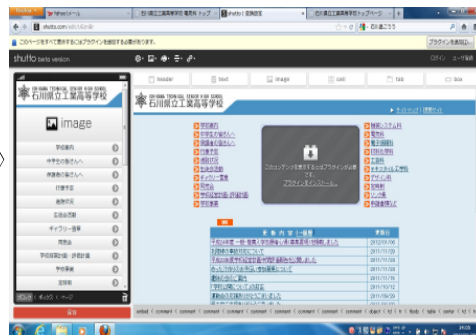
Yahoo!
石川県立工業高等学校 電気科 トップ
shutto | 変換設定
石川県立工業高等学校 トップページ
shutto.com
石川県立工
このページを正しく表示するにはプラグインを追加する必要があります。
プラグインをインストール
shutto beta version
header
text
image
cell
tab
box
石川県立工業高等学校
ISHIKAWA PREFECTURAL TECHNICAL SENIOR HIGH SCHOOL
image
学校案内
中学生の皆さんへ
保護者の皆さんへ
行事予定
進路状況
生徒会活動
ギャラリー
同窓会
学校評議員
学校評価
石川県立工業高等学校
ISHIKAWA PREFECTURAL TECHNICAL SENIOR HIGH SCHOOL
このコンテンツを表示するにはプラグインが必要です。
プラグインをインストール...
新着情報一覧
更新日
2012/01/06
2011/12/28
2011/11/28
2011/11/24
2011/11/16
2011/10/12
2011/09/28
2011/09/27
保存
16:28
2012/01/11